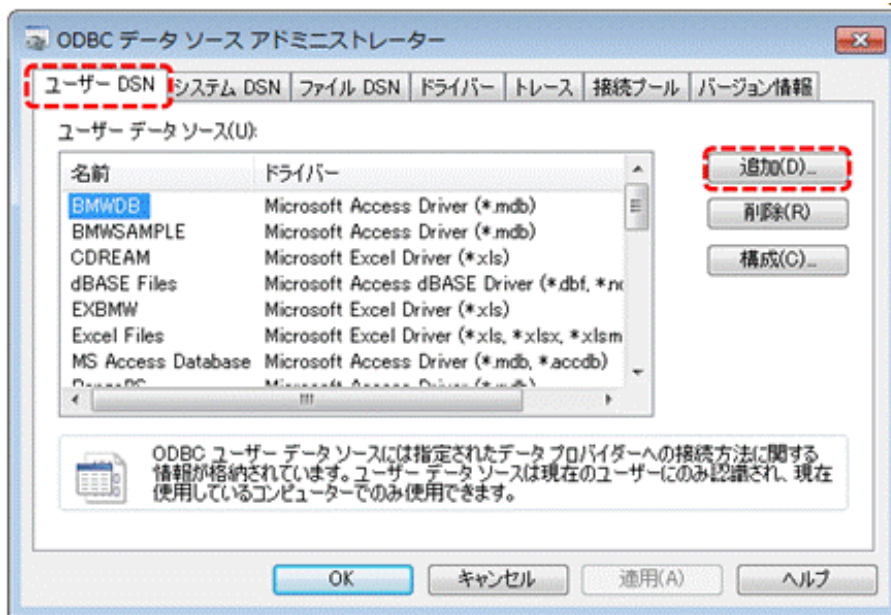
ODBC データ ソース アドミニストレーター

ユーザー DSN | システム DSN | ファイル DSN | ドライバー | トレース | 接続プール | バージョン情報

ユーザー データ ソース(U):

| 名前 | ドライバー |
|---|---|
| BMWDB | Microsoft Access Driver (*.mdb) |
| BMWSAMPLE | Microsoft Access Driver (*.mdb) |
| CDREAM | Microsoft Excel Driver (*.xls) |
| dBASE Files | Microsoft Access dBASE Driver (*.dbf, *.nd |
| EXBMW | Microsoft Excel Driver (*.xls) |
| Excel Files | Microsoft Excel Driver (*.xls, *.xlsx, *.xlsm |
| MS Access Database | Microsoft Access Driver (*.mdb, *.accdb) |
| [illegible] | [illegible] |

追加(D)...
削除(R)
構成(C)...

ODBC ユーザー データ ソースには指定されたデータ プロバイダーへの接続方法に関する情報が格納されています。ユーザー データ ソースは現在のユーザーにのみ認識され、現在使用しているコンピューターでのみ使用できます。

OK キャンセル 適用(A) ヘルプ